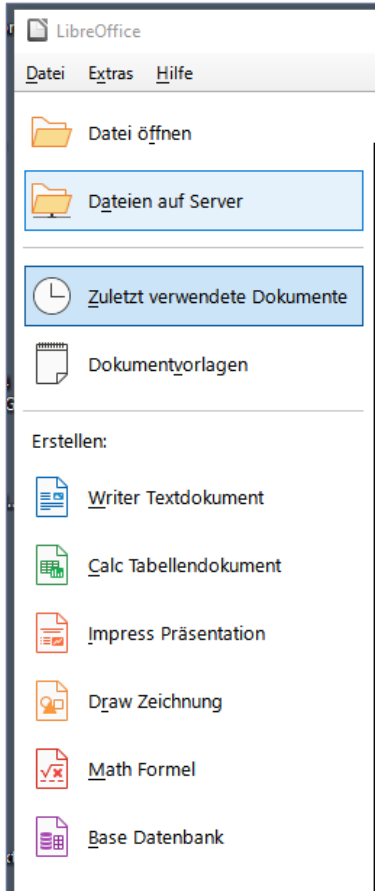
LibreOffice

Datei Extras Hilfe

Datei öffnen

Dateien auf Server

Zuletzt verwendete Dokumente

Dokumentvorlagen

Erstellen:

Writer Textdokument

Calc Tabellendokument

Impress Präsentation

Draw Zeichnung

Math Formel

Base Datenbank